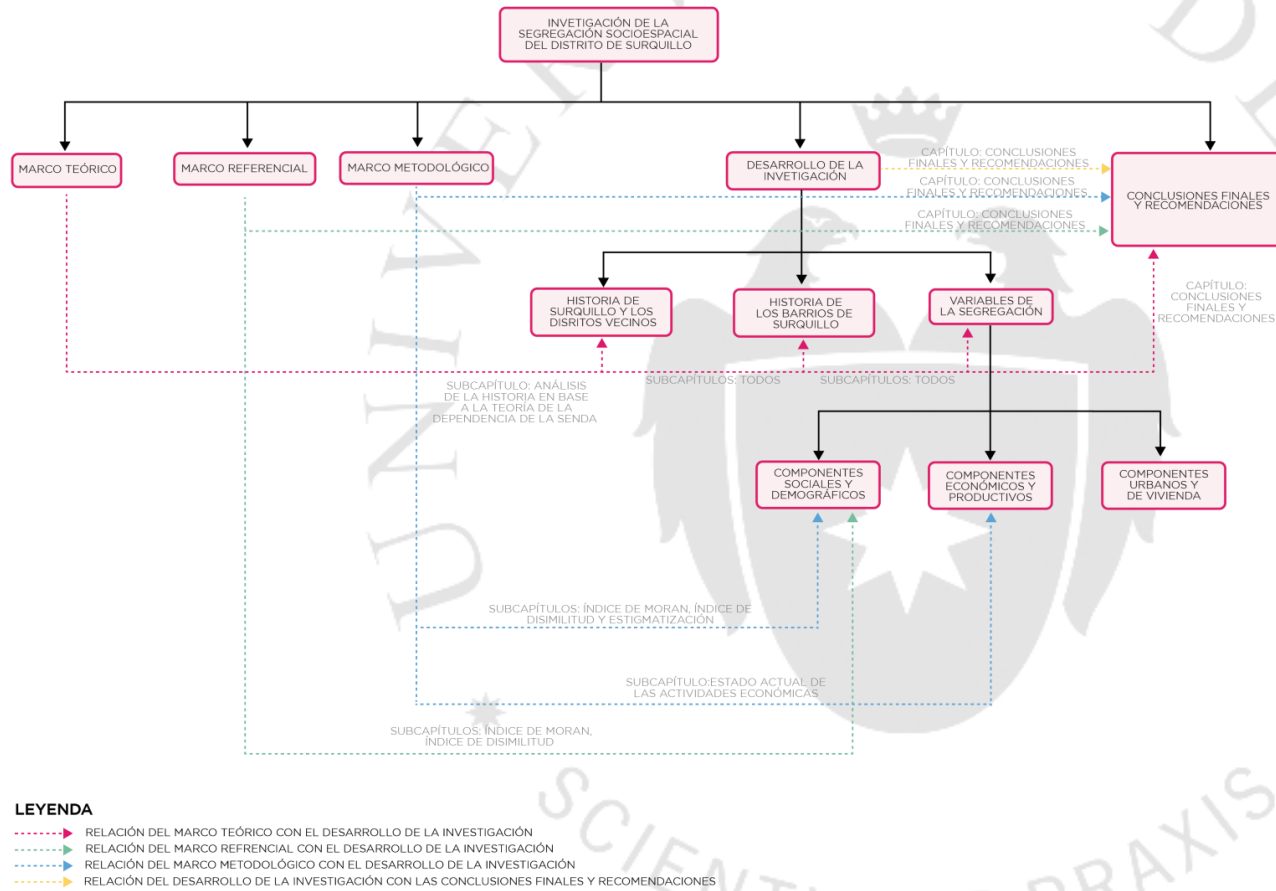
INVETIGACIÓN DE LA SEGREGACIÓN SOCIOESPACIAL DEL DISTRITO DE SURQUILLO

MARCO TEÓRICO

MARCO REFERENCIAL

MARCO METODOLÓGICO

DESARROLLO DE LA INVESTIGACIÓN

CAPÍTULO: CONCLUSIONES FINALES Y RECOMENDACIONES

CAPÍTULO: CONCLUSIONES FINALES Y RECOMENDACIONES

CAPÍTULO: CONCLUSIONES FINALES Y RECOMENDACIONES

CONCLUSIONES FINALES Y RECOMENDACIONES

HISTORIA DE SURQUILLO Y LOS DISRITOS VECINOS

HISTORIA DE LOS BARRIOS DE SURQUILLO

VARIABLES DE LA SEGREGACIÓN

CAPÍTULO: CONCLUSIONES FINALES Y RECOMENDACIONES

SUBCAPÍTULO: ANÁLISIS DE LA HISTORIA EN BASE A LA TEORÍA DE LA DEPENDENCIA DE LA SENDA

SUBCAPÍTULOS: TODOS

SUBCAPÍTULOS: TODOS

COMPONENTES SOCIALES Y DEMOGRÁFICOS

COMPONENTES ECONÓMICOS Y PRODUCTIVOS

COMPONENTES URBANOS Y DE VIVIENDA

SUBCAPÍTULOS: ÍNDICE DE MORAN, ÍNDICE DE DISIMILITUD Y ESTIGMATIZACIÓN

SUBCAPÍTULO:ESTADO ACTUAL DE LAS ACTIVIDADES ECONÓMICAS

SUBCAPÍTULOS: ÍNDICE DE MORAN, ÍNDICE DE DISIMILITUD

LEYENDA
RELACIÓN DEL MARCO TEÓRICO CON EL DESARROLLO DE LA INVESTIGACIÓN
RELACIÓN DEL MARCO REFRENCIAL CON EL DESARROLLO DE LA INVESTIGACIÓN
RELACIÓN DEL MARCO METODOLÓGICO CON EL DESARROLLO DE LA INVESTIGACIÓN
RELACIÓN DEL DESARROLLO DE LA INVESTIGACIÓN CON LAS CONCLUSIONES FINALES Y RECOMENDACIONES

SCIENTIA ET PRAXIS